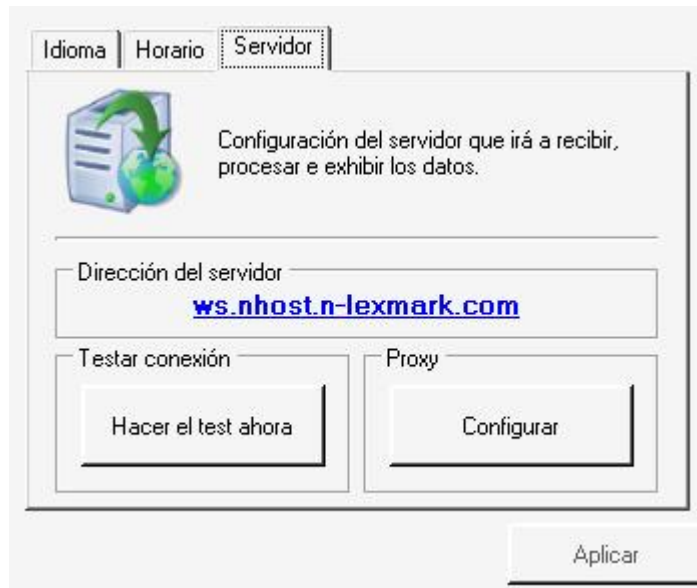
Idioma | Horario | Servidor

Configuración del servidor que irá a recibir, procesar e exhibir los datos.

Dirección del servidor

ws.nhost.n-lexmark.com

Testar conexión

Hacer el test ahora

Proxy

Configurar

Aplicar